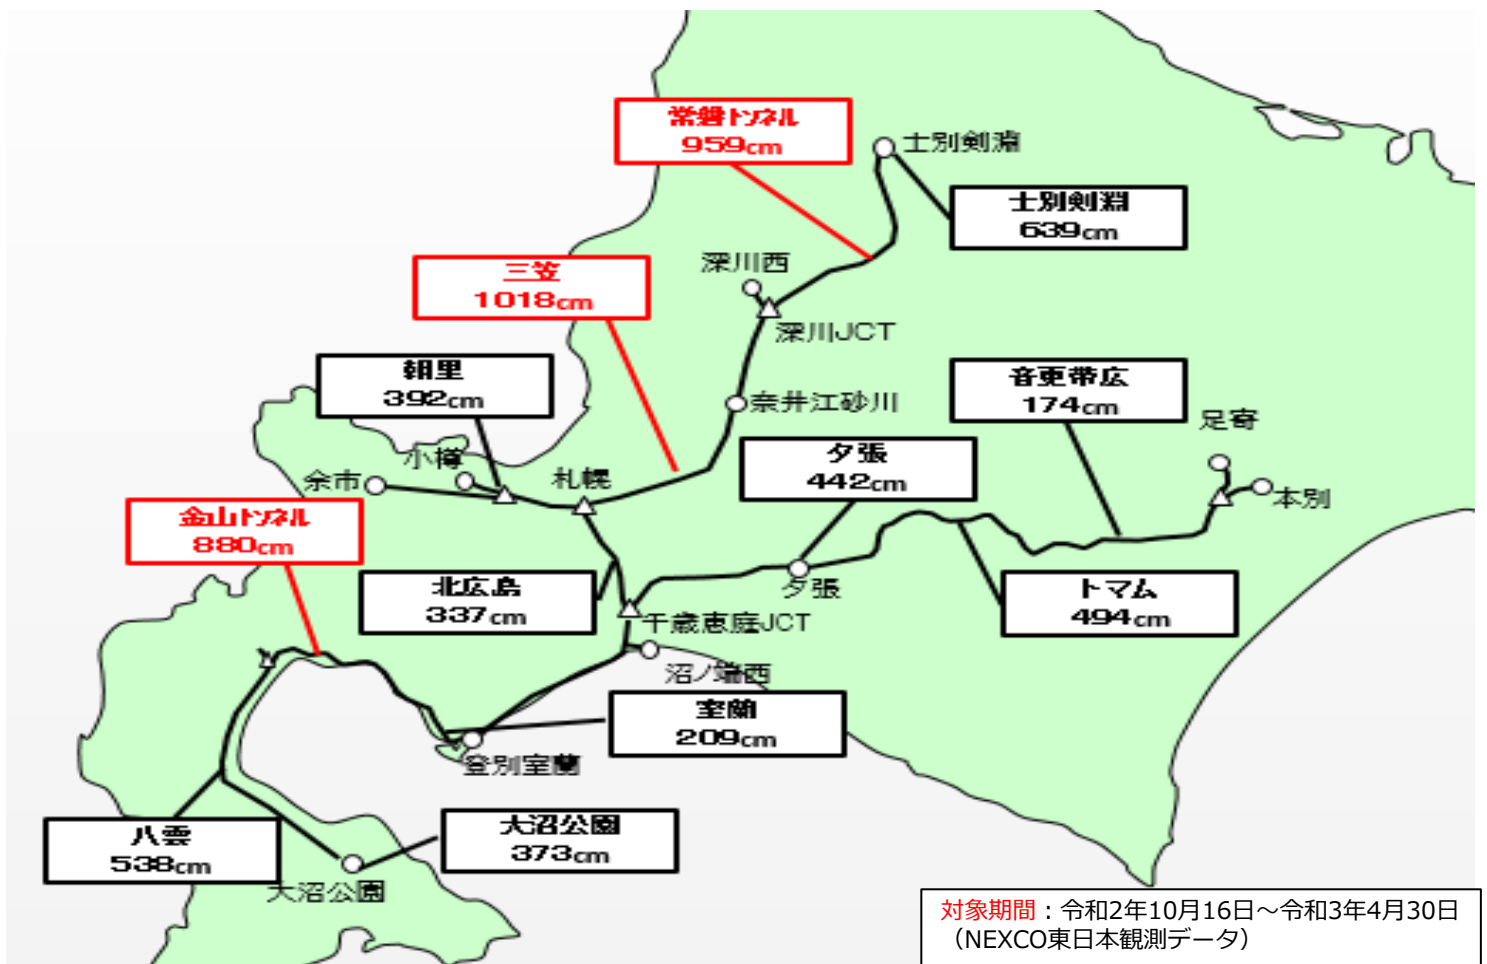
常盤トンネル
959cm

士別剣淵

士別剣淵
639cm

深川西

三笠
1018cm

深川JCT

朝里
392cm

奈井江砂川

音更帯広
174cm

足寄

小樽

余市

札幌

夕張
442cm

本別

金山トンネル
880cm

北広島
337cm

夕張

トマム
494cm

千歳恵庭JCT

沼ノ端西

室蘭
209cm

登別室蘭

八雲
538cm

大沼公園
373cm

大沼公園

対象期間：令和2年10月16日～令和3年4月30日
（NEXCO東日本観測データ）